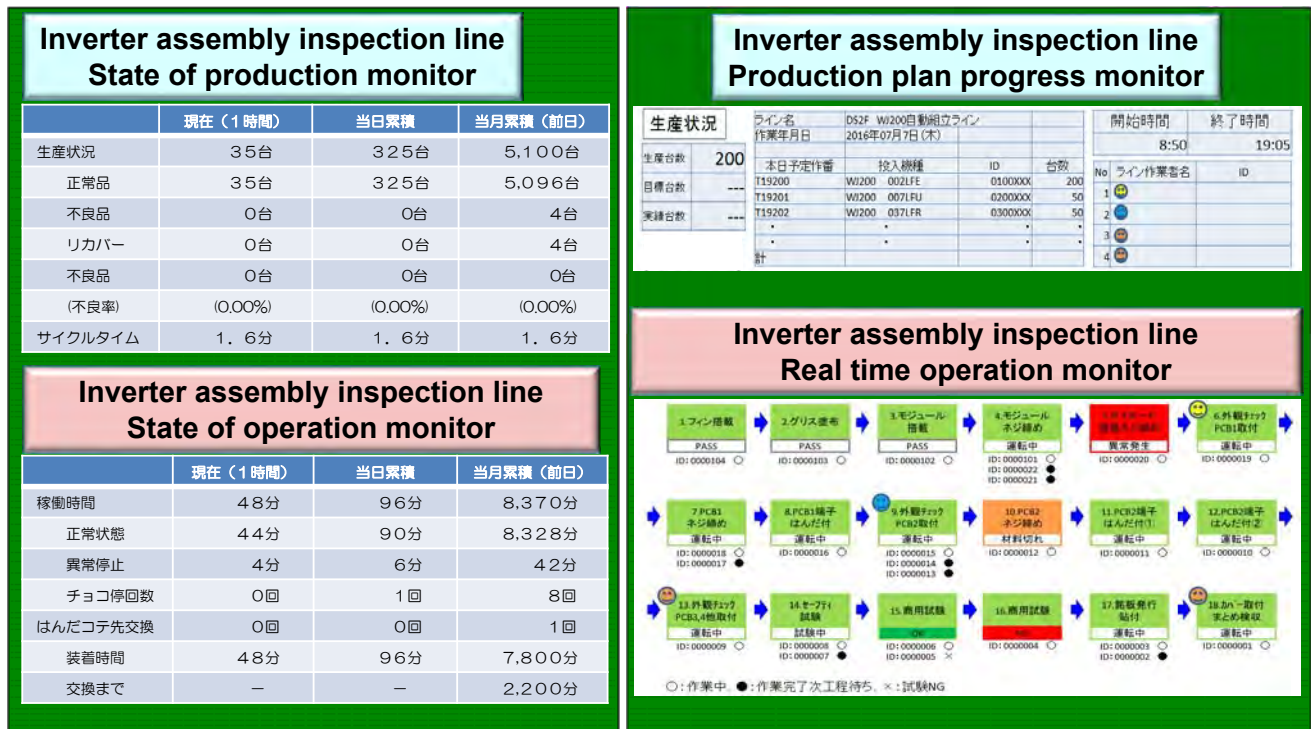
Inverter assembly inspection line
State of production monitor

| | 現在（1時間） | 当日累積 | 当月累積（前日） |
|---|---|---|---|
| 生産状況 | 35台 | 325台 | 5,100台 |
| 正常品 | 35台 | 325台 | 5,096台 |
| 不良品 | 0台 | 0台 | 4台 |
| リカバー | 0台 | 0台 | 4台 |
| 不良品 | 0台 | 0台 | 0台 |
| (不良率) | (0.00%) | (0.00%) | (0.00%) |
| サイクルタイム | 1．6分 | 1．6分 | 1．6分 |

Inverter assembly inspection line
State of operation monitor

| | 現在（1時間） | 当日累積 | 当月累積（前日） |
|---|---|---|---|
| 稼働時間 | 48分 | 96分 | 8,370分 |
| 正常状態 | 44分 | 90分 | 8,328分 |
| 異常停止 | 4分 | 6分 | 42分 |
| チョコ停回数 | 0回 | 1回 | 8回 |
| はんだコテ先交換 | 0回 | 0回 | 1回 |
| 装着時間 | 48分 | 96分 | 7,800分 |
| 交換まで | － | － | 2,200分 |

Inverter assembly inspection line
Production plan progress monitor

生産状況
生産台数 200
目標台数 ---
実績台数 ---

ライン名 DS2F WJ200自動組立ライン
作業年月日 2016年07月7日(木)

| 本日予定作番 | 投入機種 | ID | 台数 |
|---|---|---|---|
| T19200 | WJ200 002LFE | 0100XXX | 200 |
| T19201 | WJ200 007LFU | 0200XXX | 50 |
| T19202 | WJ200 037LFR | 0300XXX | 50 |
| • | • | • | • |
| • | • | • | • |
| 計 | | | |

| 開始時間 | 終了時間 |
|---|---|
| 8:50 | 19:05 |

| No | ライン作業者名 | ID |
|---|---|---|
| 1 | | |
| 2 | | |
| 3 | | |
| 4 | | |

Inverter assembly inspection line
Real time operation monitor

1.フィン搭載 PASS ID: 0000104
2.グリス塗布 PASS ID: 0000103
3.モジュール搭載 PASS ID: 0000102
4.モジュールネジ締め 運転中 ID: 0000101 ID: 0000022 ID: 0000021
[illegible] 異常発生 ID: 0000020
6.外観ﾁｪｯｸ PCB1取付 運転中 ID: 0000019
7.PCB1ネジ締め 運転中 ID: 0000018 ID: 0000017
8.PCB1端子はんだ付 運転中 ID: 0000016
9.外観ﾁｪｯｸ PCB2取付 運転中 ID: 0000015 ID: 0000014 ID: 0000013
10.PCB2ネジ締め 材料切れ ID: 0000012
11.PCB2端子はんだ付① 運転中 ID: 0000011
12.PCB2端子はんだ付② 運転中 ID: 0000010
13.外観ﾁｪｯｸ PCB3,4他取付 運転中 ID: 0000009
14.セーフティ試験 試験中 ID: 0000008 ID: 0000007
15.商用試験 OK ID: 0000006 ID: 0000005
16.商用試験 NG ID: 0000004
17.銘板発行貼付 運転中 ID: 0000003 ID: 0000002
18.カバー取付まとめ梱収 運転中 ID: 0000001

○：作業中、●：作業完了 次工程待ち、×：試験NG